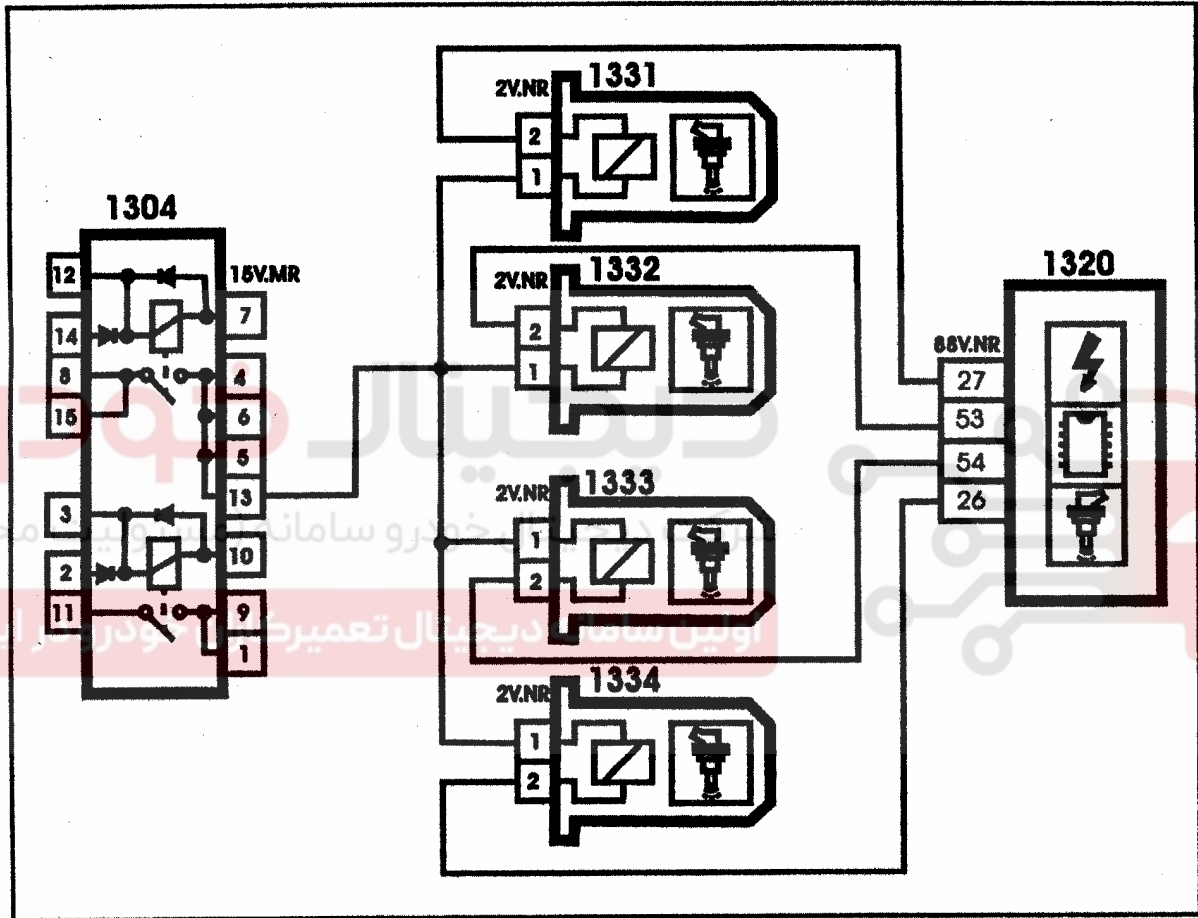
1304

12
14
8
15
3
2
11

15V.MR
7
4
6
5
13
10
9
1

2V.NR
1331
2
1

2V.NR
1332
2
1

2V.NR
1333
1
2

2V.NR
1334
1
2

1320
88V.NR
27
53
54
26

دیجیتال خودرو
شرکت دیجیتال خودرو سامانه مهندسی ایران
اولین سامانه دیجیتال تعمیرکاران خودرو در ایران